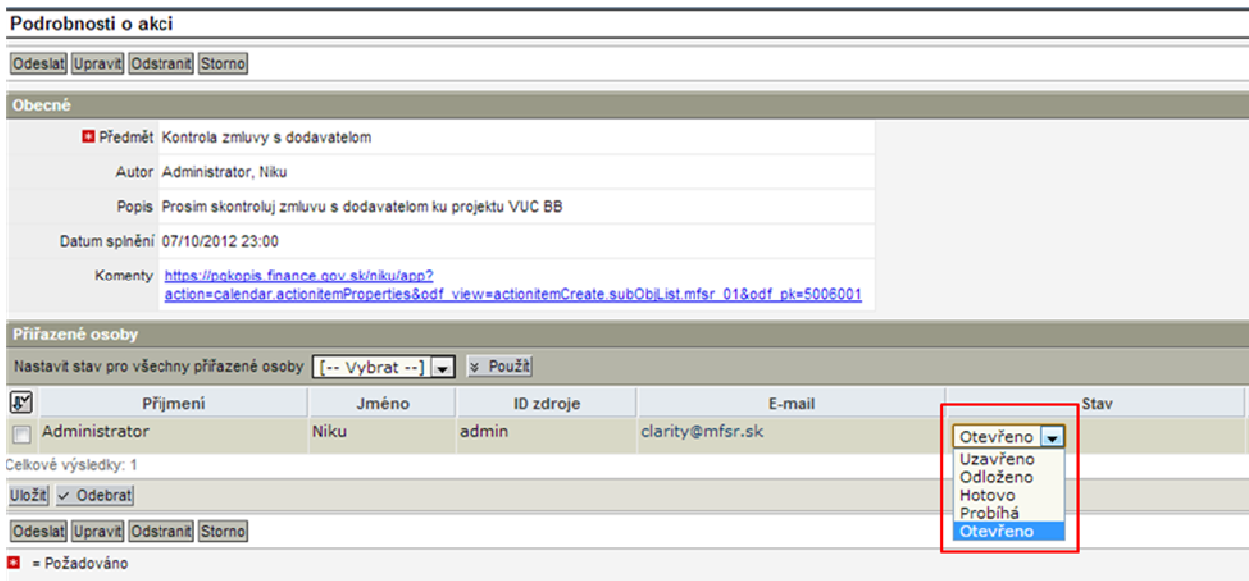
Podrobnosti o akci

Odeslat Upravit Odstranit Storno

Obecné

Předmět Kontrola zmluvy s dodavatelom

Autor Administrator, Niku

Popis Prosim skontroluj zmluvu s dodavatelom ku projektu VUC BB

Datum splnění 07/10/2012 23:00

Komenty https://pgkepis.finance.gov.sk/niku/app?action=calendar.actionitemProperties&odf_view=actionitemCreate.subObjList.mfsr_01&odf_pk=5006001

Přiřazené osoby

Nastavit stav pro všechny přiřazené osoby [-- Vybrat --] Použít

| | Příjmení | Jméno | ID zdroje | E-mail | Stav |
|---|---|---|---|---|---|
| | Administrator | Niku | admin | clarity@mfsr.sk | Otevřeno |

Uzavřeno
Odloženo
Hotovo
Probíhá
Otevřeno

Celkové výsledky: 1

Uložit Odebrat

Odeslat Upravit Odstranit Storno

= Požadováno